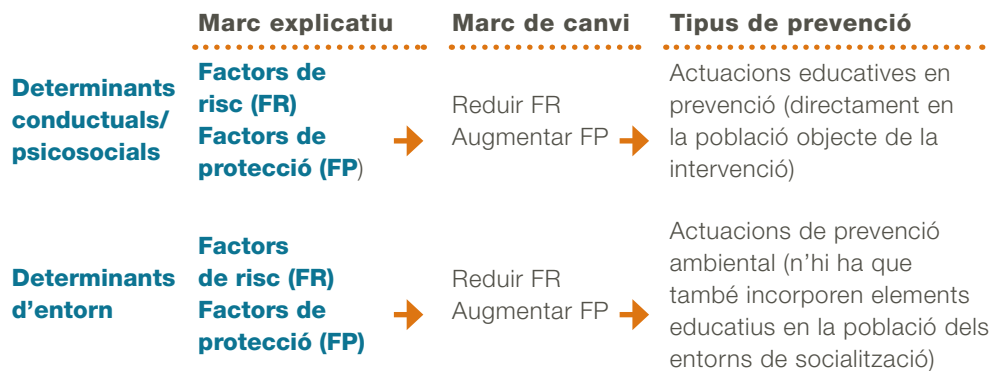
| | Marc explicatiu | Marc de canvi | Tipus de prevenció |
|---|---|---|---|
| **Determinants conductuals/ psicosocials** | **Factors de risc (FR) Factors de protecció (FP)** | Reduir FR Augmentar FP | Actuacions educatives en prevenció (directament en la població objecte de la intervenció) |
| **Determinants d'entorn** | **Factors de risc (FR) Factors de protecció (FP)** | Reduir FR Augmentar FP | Actuacions de prevenció ambiental (n'hi ha que també incorporen elements educatius en la població dels entorns de socialització) |